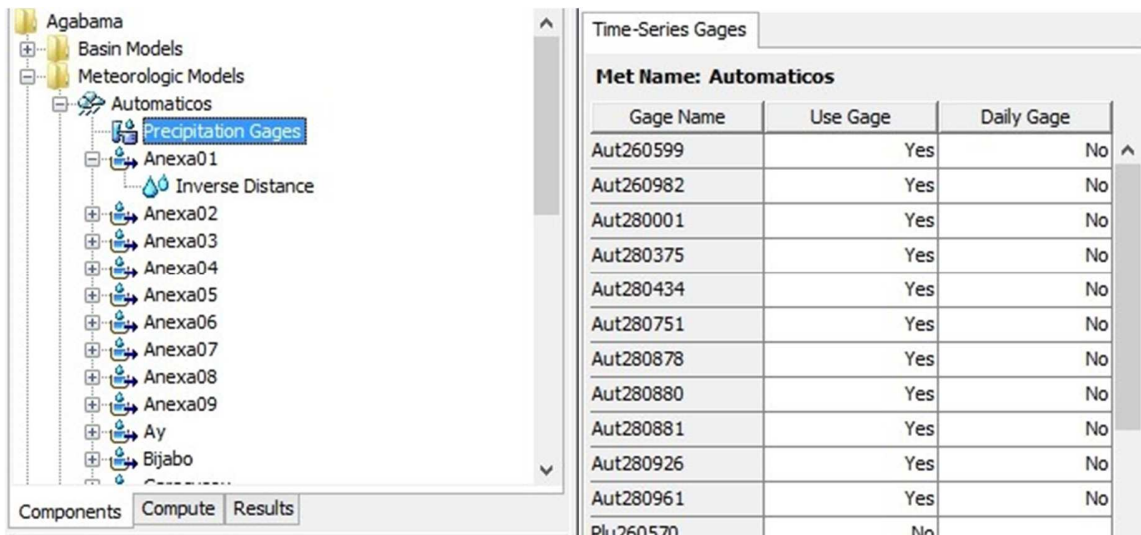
Agabama
Basin Models
Meteorologic Models
Automaticos
Precipitation Gages
Anexa01
Inverse Distance
Anexa02
Anexa03
Anexa04
Anexa05
Anexa06
Anexa07
Anexa08
Anexa09
Ay
Bijabo
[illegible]

Components | Compute | Results

Time-Series Gages

Met Name: Automaticos

| Gage Name | Use Gage | Daily Gage |
|---|---|---|
| Aut260599 | Yes | No |
| Aut260982 | Yes | No |
| Aut280001 | Yes | No |
| Aut280375 | Yes | No |
| Aut280434 | Yes | No |
| Aut280751 | Yes | No |
| Aut280878 | Yes | No |
| Aut280880 | Yes | No |
| Aut280881 | Yes | No |
| Aut280926 | Yes | No |
| Aut280961 | Yes | No |
| Plu260570 | No | |